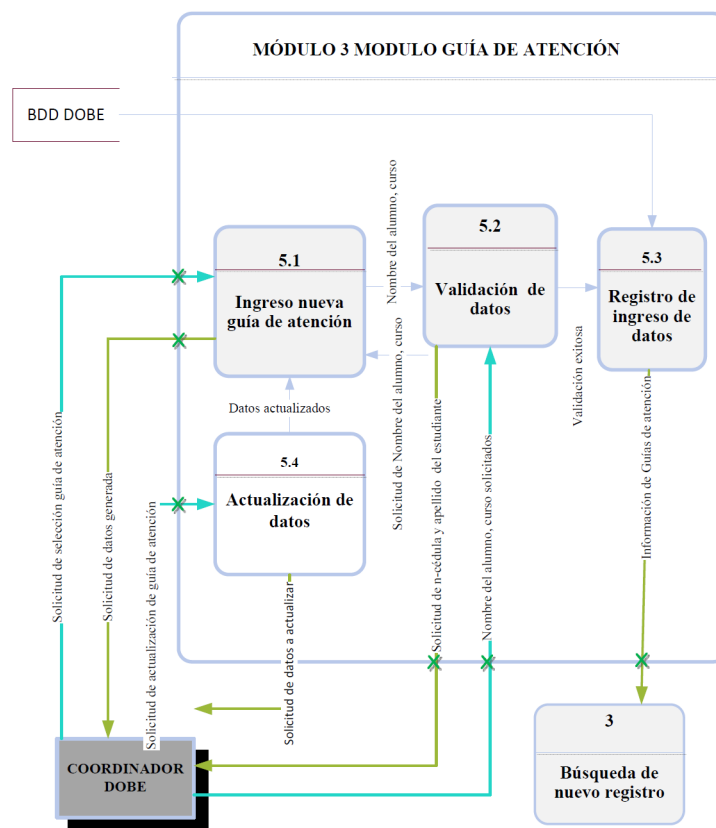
MÓDULO 3 MODULO GUÍA DE ATENCIÓN

BDD DOBE

5.1
Ingreso nueva guía de atención

Nombre del alumno, curso

5.2
Validación de datos

5.3
Registro de ingreso de datos

Nombre del alumno, curso

Validación exitosa

Datos actualizados

5.4
Actualización de datos

Solicitud de selección guía de atención

Solicitud de datos generada

Solicitud de actualización de guía de atención

Solicitud de Nombre del alumno, curso

Solicitud de n-cédula y apellido del estudiante

Nombre del alumno, curso solicitados

Información de Guías de atención

Solicitud de datos a actualizar

3
Búsqueda de nuevo registro

COORDINADOR DOBE